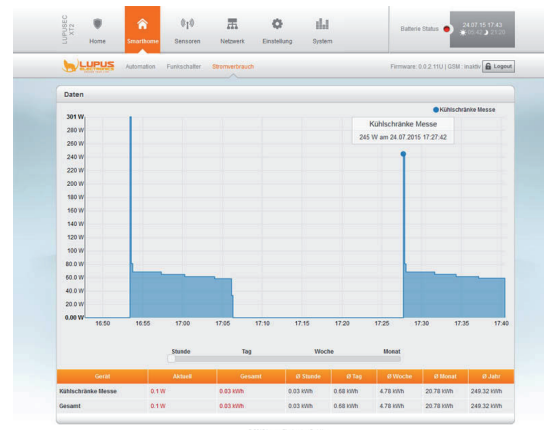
LUPUSEC XT2

Home Smarthome Sensoren Netzwerk Einstellung System

Batterie Status

24.07.15 17:43
05:42 21:20

LUPUS

Automation Funkschalter Stromverbrauch

Firmware: 0.0.2.11U | GSM : Inaktiv Logout

Daten

Kühlschränke Messe

Kühlschränke Messe
245 W am 24.07.2015 17:27:42

301 W
280 W
260 W
240 W
220 W
200 W
180 W
160 W
140 W
120 W
100 W
80.0 W
60.0 W
40.0 W
20.0 W
0.00 W

16:50 16:55 17:00 17:05 17:10 17:15 17:20 17:25 17:30 17:35 17:40

Stunde Tag Woche Monat

| Gerät | Aktuell | Gesamt | Ø Stunde | Ø Tag | Ø Woche | Ø Monat | Ø Jahr |
|---|---|---|---|---|---|---|---|
| Kühlschränke Messe | 0.1 W | 0.03 kWh | 0.03 kWh | 0.68 kWh | 4.78 kWh | 20.78 kWh | 249.32 kWh |
| Gesamt | 0.1 W | 0.03 kWh | 0.03 kWh | 0.68 kWh | 4.78 kWh | 20.78 kWh | 249.32 kWh |